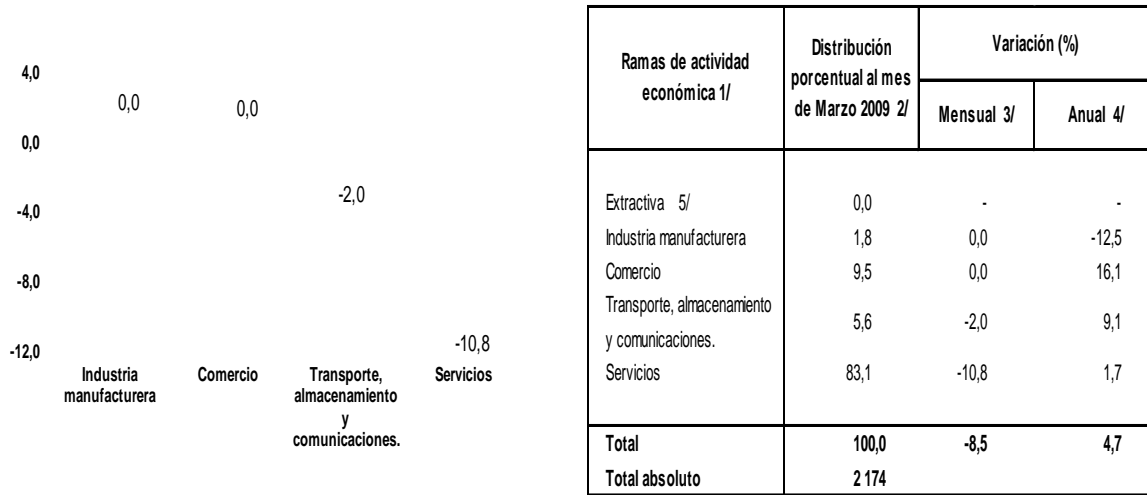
4,0
0,0
-4,0
-8,0
-12,0

0,0
0,0
-2,0
-10,8

Industria manufacturera
Comercio
Transporte, almacenamiento y comunicaciones.
Servicios

| Ramas de actividad económica 1/ | Distribución porcentual al mes de Marzo 2009 2/ | Variación (%) Mensual 3/ | Variación (%) Anual 4/ |
|---|---|---|---|
| Extractiva 5/ | 0,0 | - | - |
| Industria manufacturera | 1,8 | 0,0 | -12,5 |
| Comercio | 9,5 | 0,0 | 16,1 |
| Transporte, almacenamiento y comunicaciones. | 5,6 | -2,0 | 9,1 |
| Servicios | 83,1 | -10,8 | 1,7 |
| Total | 100,0 | -8,5 | 4,7 |
| Total absoluto | 2 174 | | |